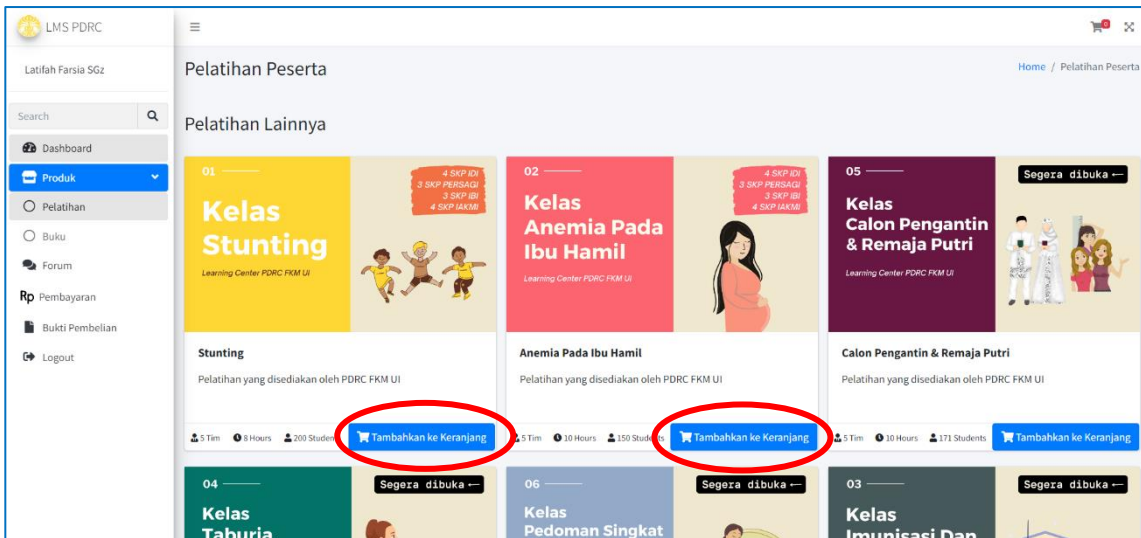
LMS PDRC

≡

0

Latifah Farsia SGz

Search

Dashboard

Produk

Pelatihan

Buku

Forum

Rp Pembayaran

Bukti Pembelian

Logout

Pelatihan Peserta

Home / Pelatihan Peserta

Pelatihan Lainnya

01

4 SKP IDI
3 SKP PERSAGI
3 SKP IBI
4 SKP IAKMI

Kelas Stunting

Learning Center PDRC FKM UI

Stunting

Pelatihan yang disediakan oleh PDRC FKM UI

5 Tim 8 Hours 200 Studen

Tambahkan ke Keranjang

02

4 SKP IDI
3 SKP PERSAGI
3 SKP IBI
4 SKP IAKMI

Kelas Anemia Pada Ibu Hamil

Learning Center PDRC FKM UI

Anemia Pada Ibu Hamil

Pelatihan yang disediakan oleh PDRC FKM UI

5 Tim 10 Hours 150 Stude ts

Tambahkan ke Keranjang

05

Segera dibuka ←

Kelas Calon Pengantin & Remaja Putri

Learning Center PDRC FKM UI

Calon Pengantin & Remaja Putri

Pelatihan yang disediakan oleh PDRC FKM UI

5 Tim 10 Hours 171 Students

Tambahkan ke Keranjang

04

Segera dibuka ←

Kelas Taburia

06

Segera dibuka ←

Kelas Pedoman Singkat

03

Segera dibuka ←

Kelas Imunisasi Dan